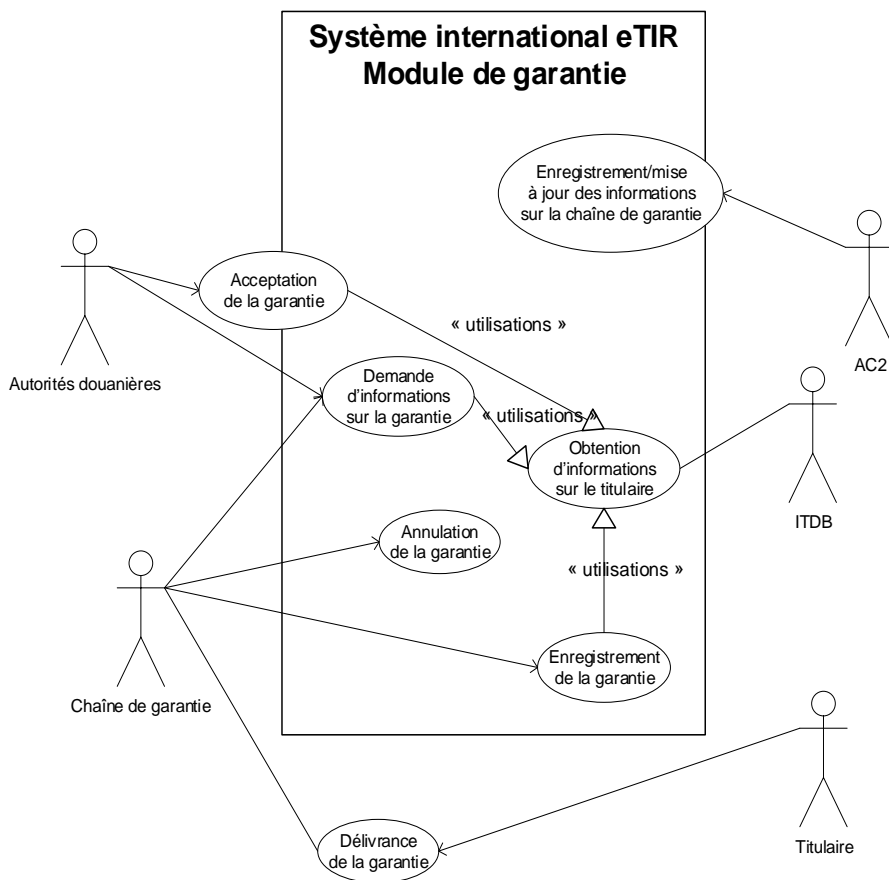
Système international eTIR
Module de garantie

Enregistrement/mise à jour des informations sur la chaîne de garantie

AC2

Autorités douanières

Acceptation de la garantie

« utilisations »

Demande d'informations sur la garantie

« utilisations »

Obtention d'informations sur le titulaire

ITDB

Annulation de la garantie

« utilisations »

Chaîne de garantie

Enregistrement de la garantie

Délivrance de la garantie

Titulaire